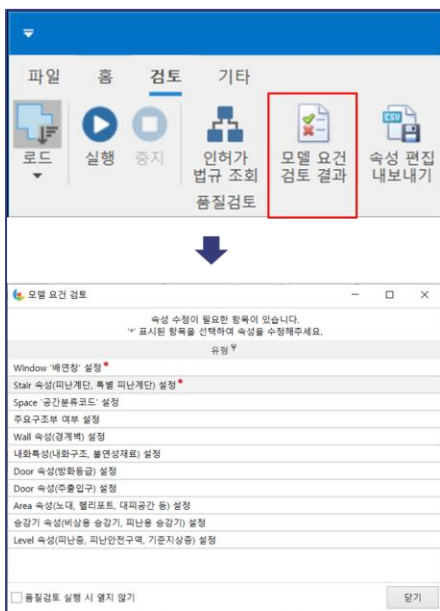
파일 홈 검토 기타

로드 실행 중지 인허가 법규 조회 모델 요건 검토 결과 속성 편집 내보내기

품질검토

모델 요건 검토

속성 수정이 필요한 항목이 있습니다.
'*' 표시된 항목을 선택하여 속성을 수정해주세요.

유형

Window '배연창' 설정 *

Stair 속성(피난계단, 특별 피난계단) 설정 *

Space '공간분류코드' 설정

주요구조부 여부 설정

Wall 속성(경계벽) 설정

내화특성(내화구조, 불연성재료) 설정

Door 속성(방화등급) 설정

Door 속성(주출입구) 설정

Area 속성(노대, 헬리포트, 대피공간 등) 설정

승강기 속성(비상용 승강기, 피난용 승강기) 설정

Level 속성(피난층, 피난안전구역, 기준지상층) 설정

품질검토 실행 시 열지 않기

닫기